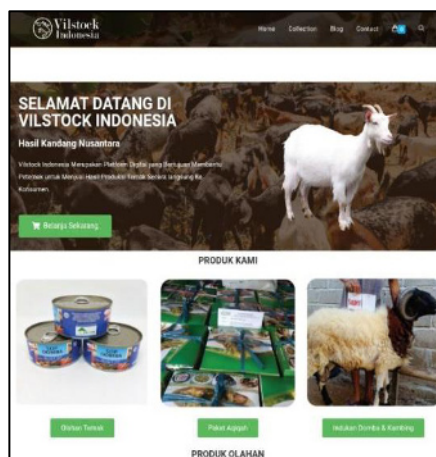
Vilstock Indonesia

Home Collection Blog Contact

SELAMAT DATANG DI VILSTOCK INDONESIA

Hasil Kandang Nusantara

Vilstock Indonesia Merupakan Platform Digital yang Bertujuan Membantu Peternak untuk Menjual Hasil Produksi Ternak Secara langsung ke Konsumen.

Belanja Sekarang

PRODUK KAMI

Olahan Ternak

Paket Aqiqah

Indukan Domba & Kambing

PRODUK OLAHAN